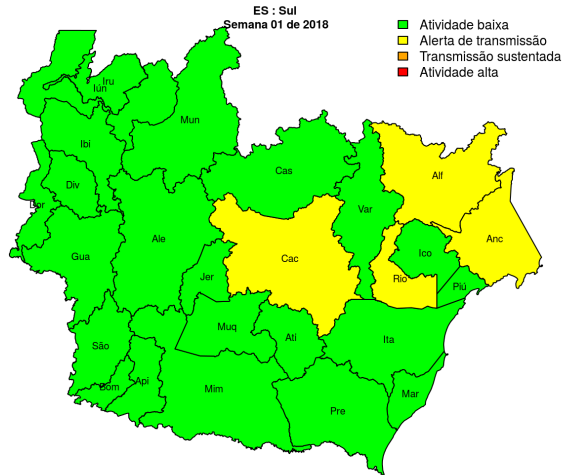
ES : Sul
Semana 01 de 2018

Atividade baixa
Alerta de transmissão
Transmissão sustentada
Atividade alta

Iru
Iún
Mun
Ibi
Cas
Alf
Div
Dor
Var
Anc
Ico
Cac
Ale
Gua
Rio
Piú
Jer
Muq
Ita
Ati
São
Bom
Api
Mim
Mar
Pre